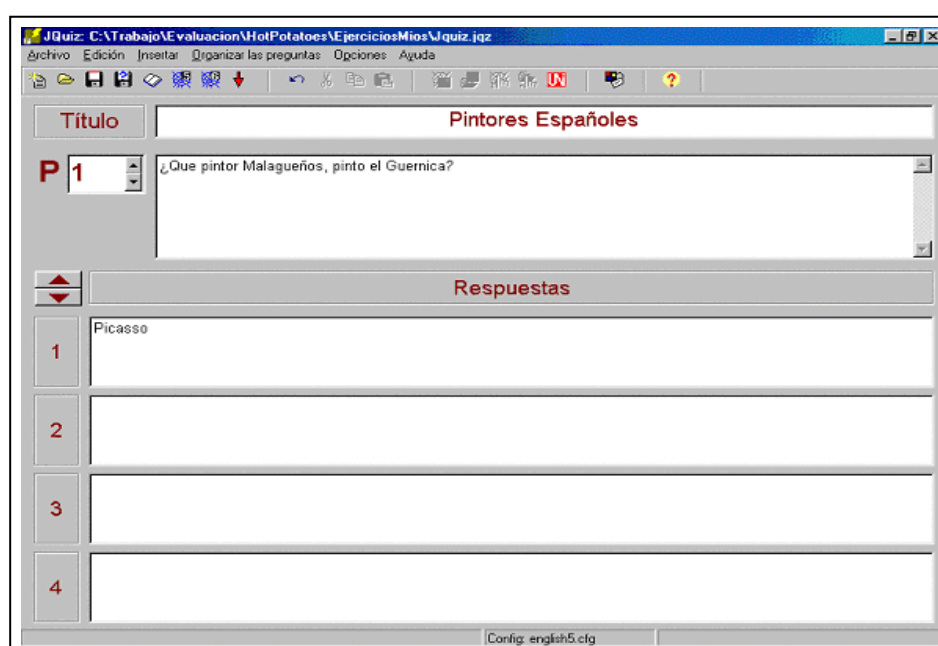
JQuiz: C:\Trabajo\Evaluacion\HotPotatoes\EjerciciosMios\Jquiz.jqz

Archivo Edición Insertar Organizar las preguntas Opciones Ayuda

Título

Pintores Españoles

P 1

¿Que pintor Malagueños, pinto el Guernica?

Respuestas

1 Picasso

2

3

4

Config: english5.cfg